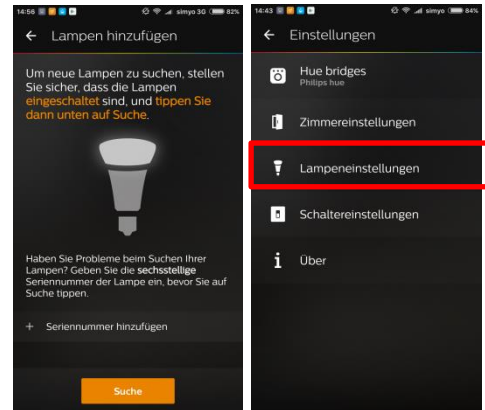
14:56 simyo 3G 82%

← Lampen hinzufügen

Um neue Lampen zu suchen, stellen Sie sicher, dass die Lampen eingeschaltet sind, und tippen Sie dann unten auf Suche.

Haben Sie Probleme beim Suchen Ihrer Lampen? Geben Sie die sechsstellige Seriennummer der Lampe ein, bevor Sie auf Suche tippen.

+ Seriennummer hinzufügen

Suche

14:43 simyo 84%

← Einstellungen

Hue bridges
Philips hue

Zimmereinstellungen

Lampeneinstellungen

Schaltereinstellungen

Über